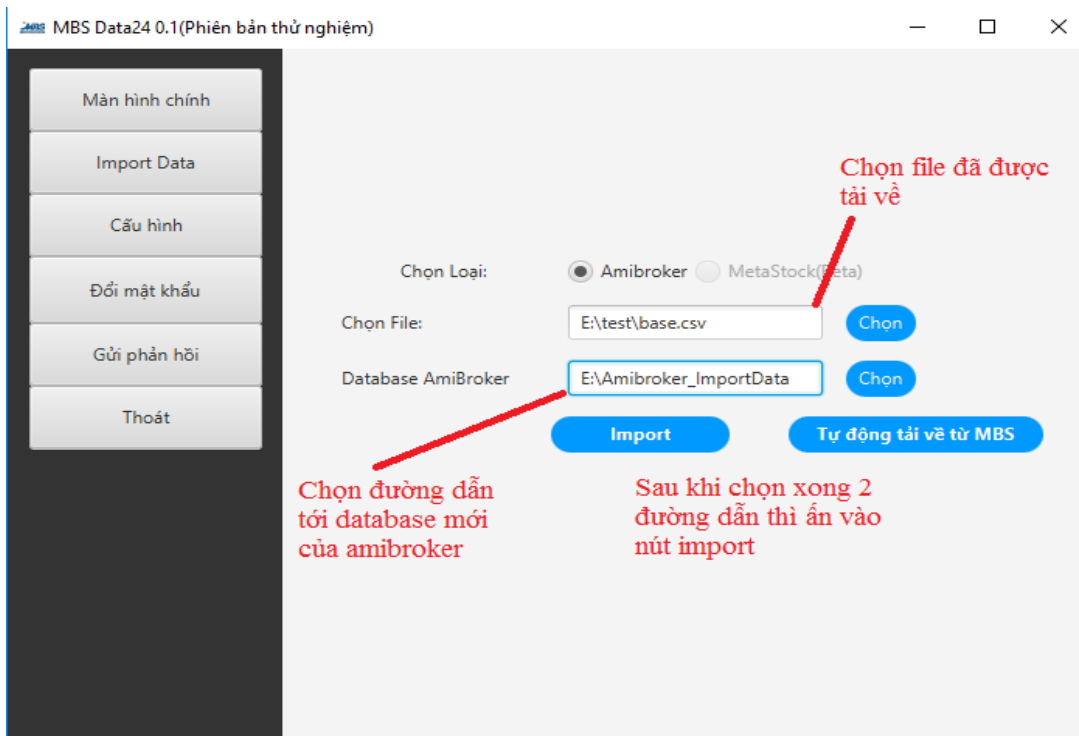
MBS MBS Data24 0.1(Phiên bản thử nghiệm)

Màn hình chính
Import Data
Cấu hình
Đổi mật khẩu
Gửi phản hồi
Thoát

Chọn file đã được tải về

Chọn Loại: Amibroker MetaStock(Beta)
Chọn File: E:\test\base.csv Chọn
Database AmiBroker E:\Amibroker_ImportData Chọn
Import
Tự động tải về từ MBS

Chọn đường dẫn tới database mới của amibroker

Sau khi chọn xong 2 đường dẫn thì ấn vào nút import